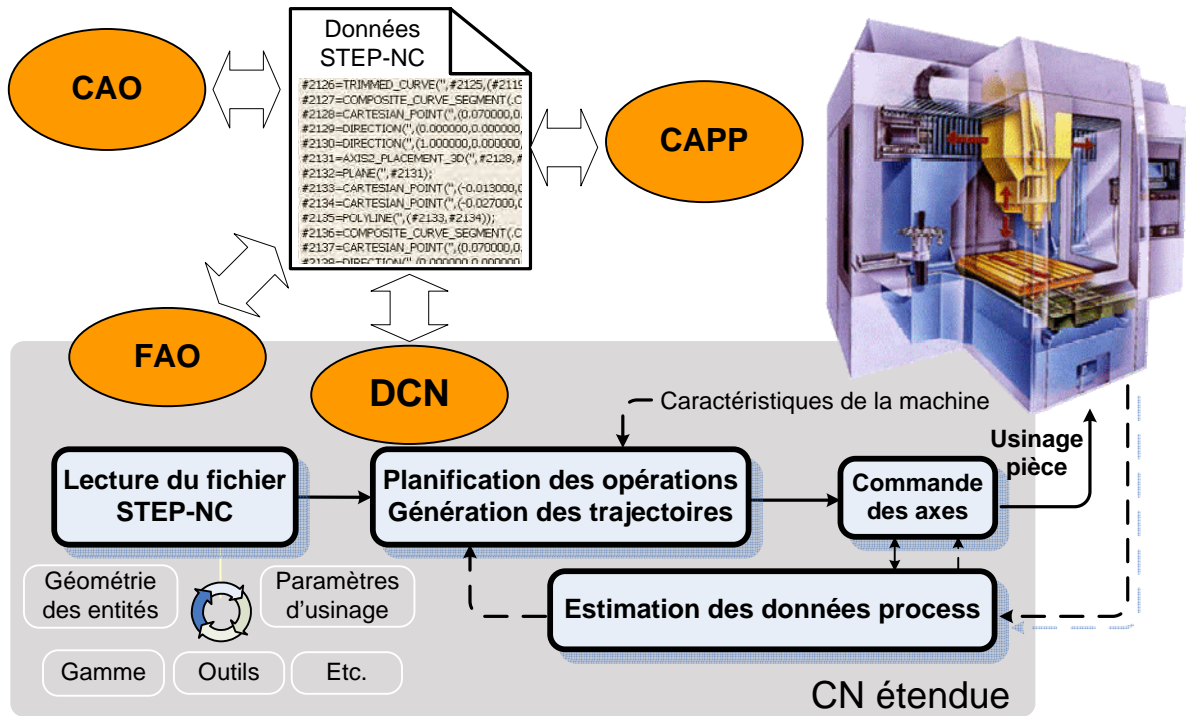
CAO

Données STEP-NC

#2126=TRIMMED_CURVE('',#2125,(#2119
#2127=COMPOSITE_CURVE_SEGMENT(.C
#2128=CARTESIAN_POINT('',(0.070000,0.
#2129=DIRECTION('',(0.000000,0.000000,
#2130=DIRECTION('',(1.000000,0.000000,
#2131=AXIS2_PLACEMENT_3D('',#2128,#
#2132=PLANE('',#2131);
#2133=CARTESIAN_POINT('',(-0.013000,0.
#2134=CARTESIAN_POINT('',(-0.027000,0.
#2135=POLYLINE('',(#2133,#2134));
#2136=COMPOSITE_CURVE_SEGMENT(.C
#2137=CARTESIAN_POINT('',(0.070000,0.
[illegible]

CAPP

FAO

DCN

Caractéristiques de la machine

Usinage pièce

Lecture du fichier STEP-NC

Planification des opérations Génération des trajectoires

Commande des axes

Géométrie des entités

Paramètres d'usinage

Estimation des données process

Gamme

Outils

Etc.

CN étendue